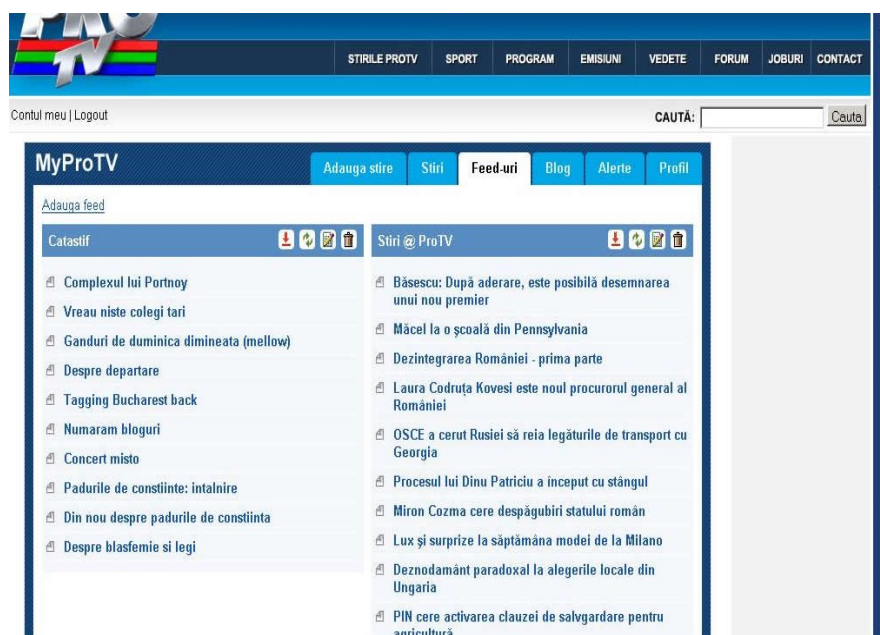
PRO TV

STIRILE PROTV SPORT PROGRAM EMISIUNI VEDETE FORUM JOBURI CONTACT

Contul meu | Logout

CAUTĂ: Cauta

MyProTV

Adauga stire Stiri Feed-uri Blog Alerte Profil

Adauga feed

Catastif

Complexul lui Portnoy
Vreau niste colegi tari
Ganduri de duminica dimineata (mellow)
Despre departare
Tagging Bucharest back
Numaram bloguri
Concert misto
Padurile de constiinte: intalnire
Din nou despre padurile de constiinta
Despre blasfemie si legi

Stiri @ ProTV

Băsescu: După aderare, este posibilă desemnarea unui nou premier
Măcel la o şcoală din Pennsylvania
Dezintegrarea României - prima parte
Laura Codruţa Kovesi este noul procurorul general al României
OSCE a cerut Rusiei să reia legăturile de transport cu Georgia
Procesul lui Dinu Patriciu a început cu stângul
Miron Cozma cere despăgubiri statului român
Lux şi surprize la săptămâna modei de la Milano
Deznodamânt paradoxal la alegerile locale din Ungaria
PIN cere activarea clauzei de salvgardare pentru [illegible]